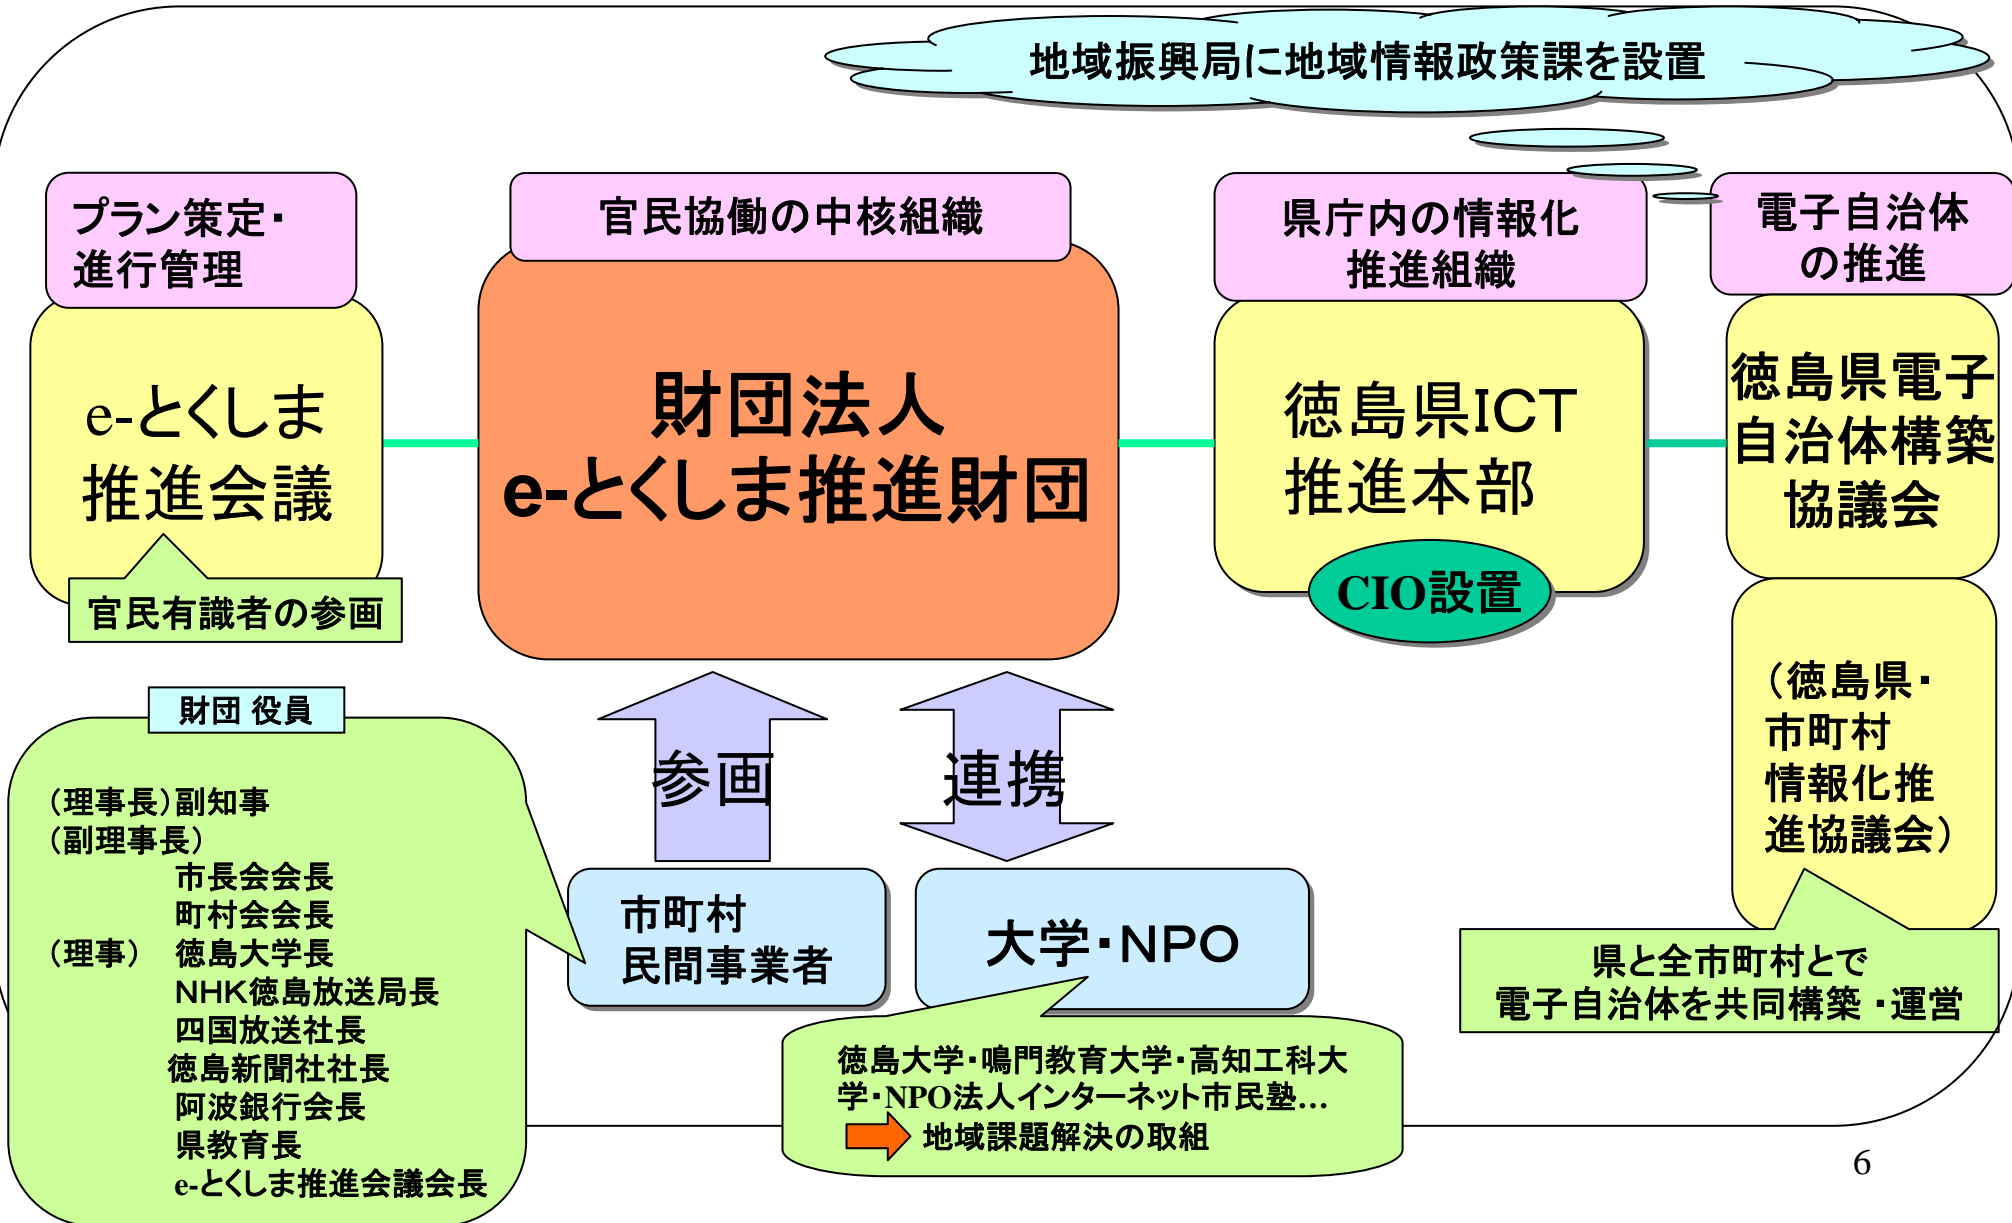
地域振興局に地域情報政策課を設置

プラン策定・進行管理

e-とくしま推進会議

官民有識者の参画

官民協働の中核組織

財団法人
e-とくしま推進財団

県庁内の情報化推進組織

徳島県ICT推進本部

CIO設置

電子自治体の推進

徳島県電子自治体構築協議会

（徳島県・市町村情報化推進協議会）

県と全市町村とで電子自治体を共同構築・運営

財団 役員

（理事長）副知事
（副理事長）
市長会会長
町村会会長
（理事） 徳島大学長
NHK徳島放送局長
四国放送社長
徳島新聞社社長
阿波銀行会長
県教育長
e-とくしま推進会議会長

参画

連携

市町村
民間事業者

大学・NPO

徳島大学・鳴門教育大学・高知工科大学・NPO法人インターネット市民塾…
地域課題解決の取組

6